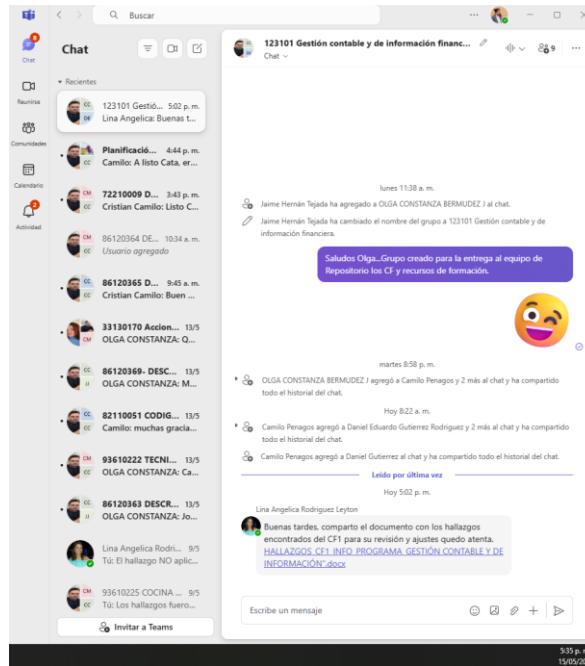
Buscar

Chat

Reuniones

Comunidades

Calendario

Actividad

Chat

Recientes

123101 Gestió... 5:02 p. m.
Lina Angelica: Buenas t...

Planificació... 4:44 p. m.
Camilo: A listo Cata, er...

72210009 D... 3:43 p. m.
Cristian Camilo: Listo C...

86120364 DE... 10:34 a. m.
Usuario agregado

86120365 D... 9:45 a. m.
Cristian Camilo: Buen ...

33130170 Accion... 13/5
OLGA CONSTANZA: Q...

86120369- DESC... 13/5
OLGA CONSTANZA: M...

82110051 CODIG... 13/5
Camilo: muchas gracia...

93610222 TECNI... 13/5
OLGA CONSTANZA: Ca...

86120363 DESCR... 13/5
OLGA CONSTANZA: Jo...

Lina Angelica Rodri... 9/5
Tú: El hallazgo NO aplic...

93610225 COCINA ... 13/5
Tú: Los hallazgos fuero...

Invitar a Teams

123101 Gestión contable y de información financ...
Chat

9

lunes 11:38 a. m.

Jaime Hernán Tejada ha agregado a OLGA CONSTANZA BERMUDEZ J al chat.

Jaime Hernán Tejada ha cambiado el nombre del grupo a 123101 Gestión contable y de información financiera.

Saludos Olga...Grupo creado para la entrega al equipo de Repositorio los CF y recursos de formación.

martes 8:58 p. m.

OLGA CONSTANZA BERMUDEZ J agregó a Camilo Penagos y 2 más al chat y ha compartido todo el historial del chat.

Hoy 8:22 a. m.

Camilo Penagos agregó a Daniel Eduardo Gutierrez Rodriguez y 2 más al chat y ha compartido todo el historial del chat.

Camilo Penagos agregó a Daniel Gutierrez al chat y ha compartido todo el historial del chat.

Leído por última vez

Hoy 5:02 p. m.

Lina Angelica Rodriguez Leyton

Buenas tardes, comparto el documento con los hallazgos encontrados del CF1 para su revisión y ajustes quedo atenta.
HALLAZGOS CF1 INFO PROGRAMA GESTIÓN CONTABLE Y DE INFORMACIÓN".docx

Escribe un mensaje

5:35 p.
15/05/2